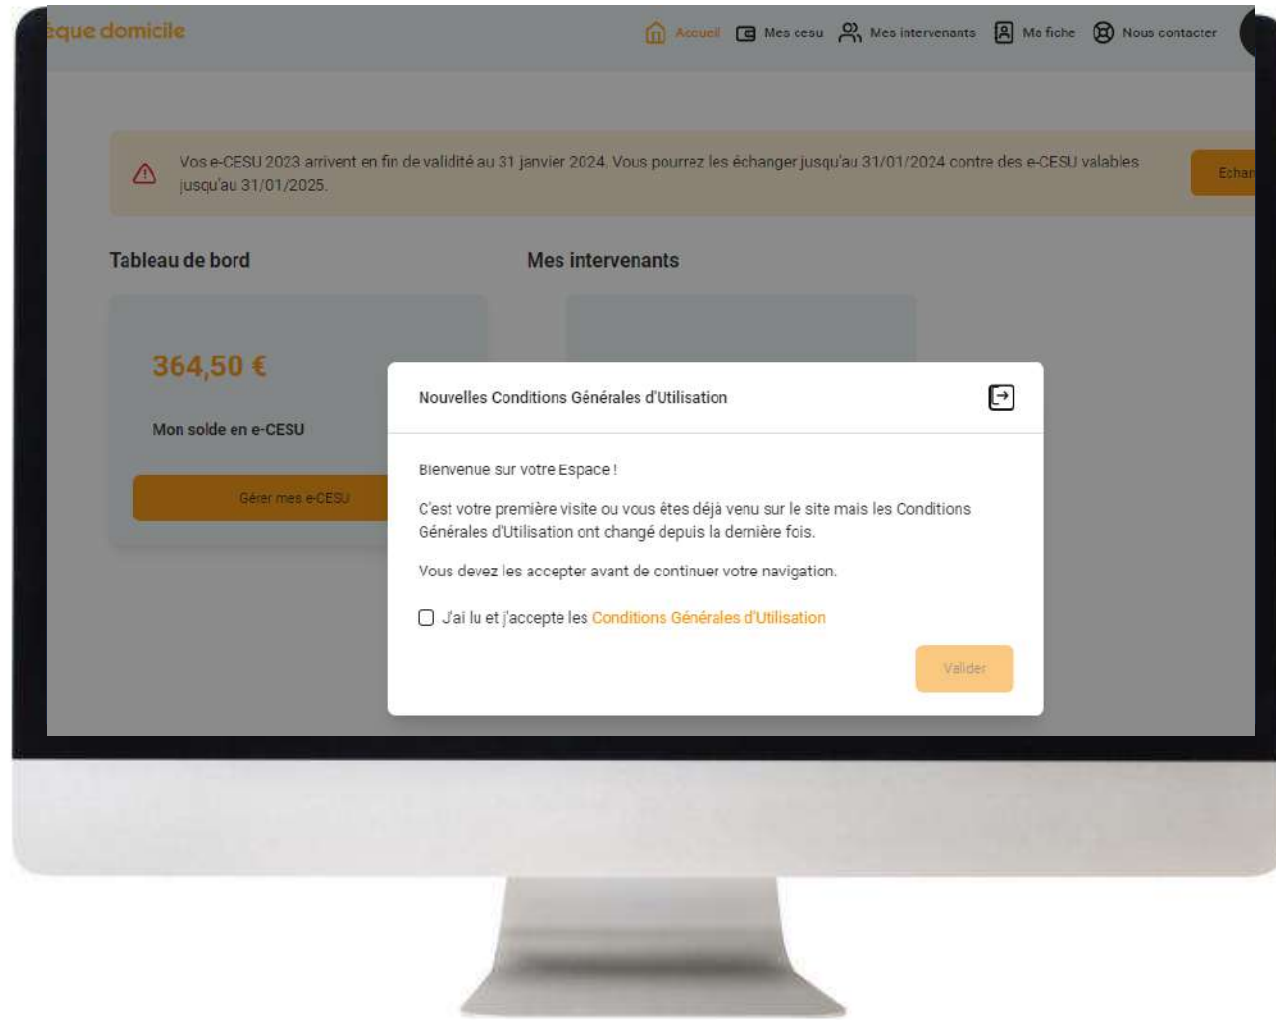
èque domicile

Accueil Mes cesu Mes intervenants Ma fiche Nous contacter

Vos e-CESU 2023 arrivent en fin de validité au 31 janvier 2024. Vous pourrez les échanger jusqu'au 31/01/2024 contre des e-CESU valables jusqu'au 31/01/2025.

Echan

Tableau de bord

Mes intervenants

364,50 €

Mon solde en e-CESU

Gérer mes e-CESU

Nouvelles Conditions Générales d'Utilisation

Bienvenue sur votre Espace !

C'est votre première visite ou vous êtes déjà venu sur le site mais les Conditions Générales d'Utilisation ont changé depuis la dernière fois.

Vous devez les accepter avant de continuer votre navigation.

J'ai lu et j'accepte les Conditions Générales d'Utilisation

Valider